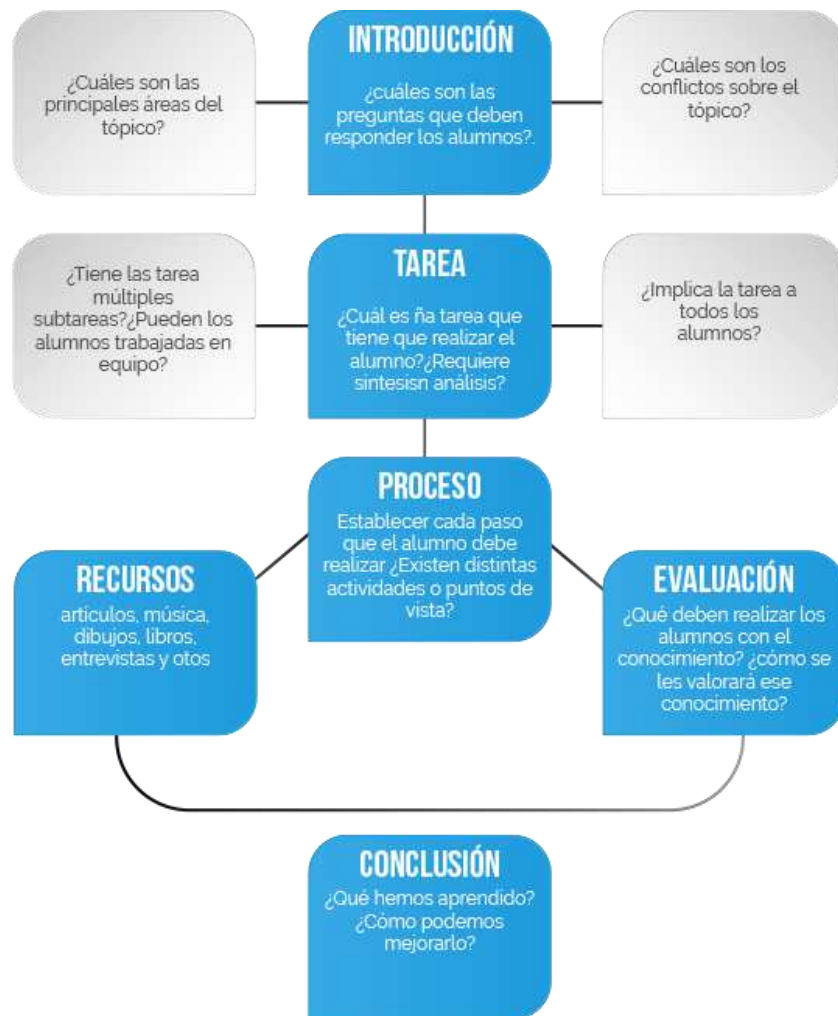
¿Cuáles son las principales áreas del tópico?

INTRODUCCIÓN
¿cuáles son las preguntas que deben responder los alumnos?.

¿Cuáles son los conflictos sobre el tópico?

¿Tiene las tarea múltiples subtareas?¿Pueden los alumnos trabajadas en equipo?

TAREA
¿Cuál es ña tarea que tiene que realizar el alumno?¿Requiere sintesisn análisis?

¿Implica la tarea a todos los alumnos?

PROCESO
Establecer cada paso que el alumno debe realizar ¿Existen distintas actividades o puntos de vista?

RECURSOS
artículos, música, dibujos, libros, entrevistas y otos

EVALUACIÓN
¿Qué deben realizar los alumnos con el conocimiento? ¿cómo se les valorará ese conocimiento?

CONCLUSIÓN
¿Qué hemos aprendido? ¿Cómo podemos mejorarlo?